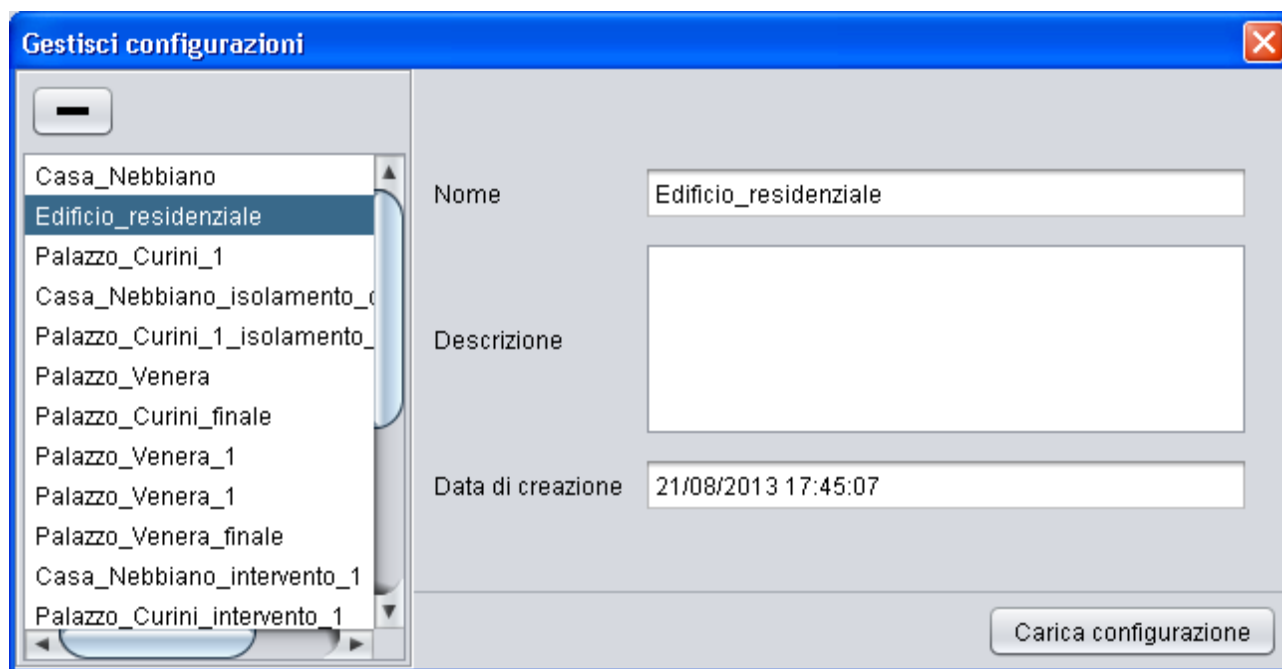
Gestisci configurazioni

—

Casa_Nebbiano
Edificio_residenziale
Palazzo_Curini_1
Casa_Nebbiano_isolamento_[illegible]
Palazzo_Curini_1_isolamento_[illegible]
Palazzo_Venera
Palazzo_Curini_finale
Palazzo_Venera_1
Palazzo_Venera_1
Palazzo_Venera_finale
Casa_Nebbiano_intervento_1
Palazzo_Curini_intervento_1

Nome
Edificio_residenziale

Descrizione

Data di creazione
21/08/2013 17:45:07

Carica configurazione